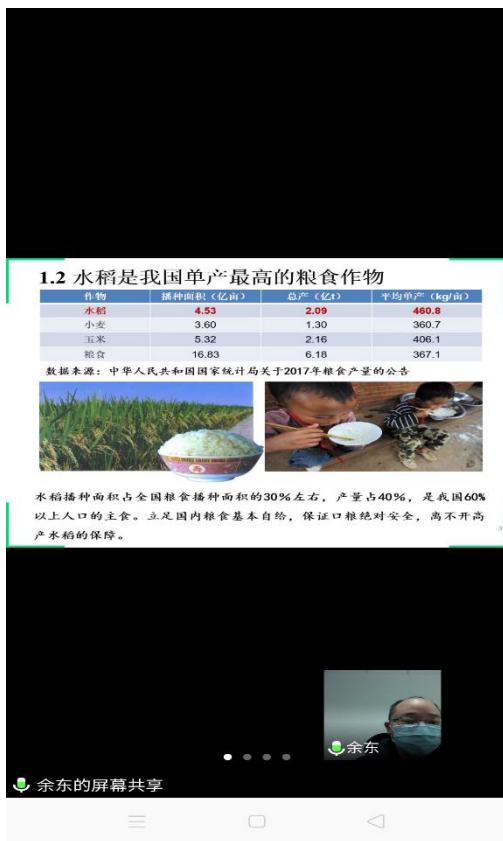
1.2 水稻是我国单产最高的粮食作物

| 作物 | 播种面积（亿亩） | 总产（亿t） | 平均单产（kg/亩） |
|---|---|---|---|
| 水稻 | 4.53 | 2.09 | 460.8 |
| 小麦 | 3.60 | 1.30 | 360.7 |
| 玉米 | 5.32 | 2.16 | 406.1 |
| 粮食 | 16.83 | 6.18 | 367.1 |

数据来源：中华人民共和国国家统计局关于2017年粮食产量的公告

水稻播种面积占全国粮食播种面积的30%左右，产量占40%，是我国60%以上人口的主食。立足国内粮食基本自给，保证口粮绝对安全，离不开高产水稻的保障。

余东

余东的屏幕共享